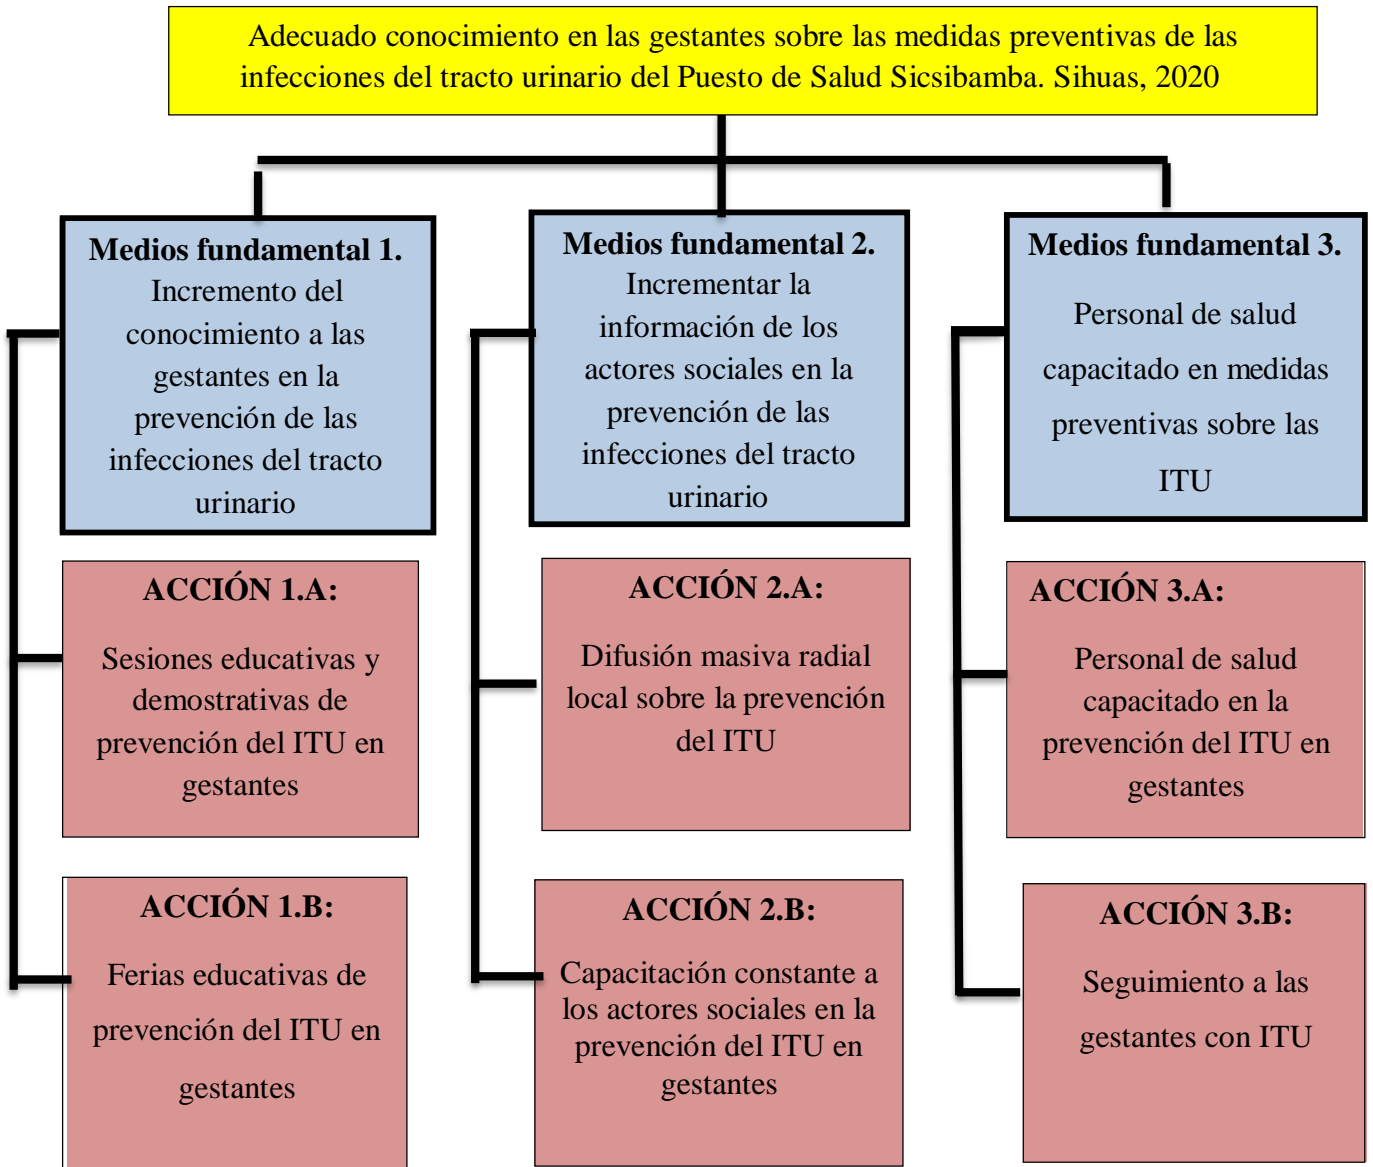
Adecuado conocimiento en las gestantes sobre las medidas preventivas de las infecciones del tracto urinario del Puesto de Salud Sicsibamba. Sihuas, 2020

**Medios fundamental 1.**
Incremento del conocimiento a las gestantes en la prevención de las infecciones del tracto urinario

**ACCIÓN 1.A:**
Sesiones educativas y demostrativas de prevención del ITU en gestantes

**ACCIÓN 1.B:**
Ferias educativas de prevención del ITU en gestantes

**Medios fundamental 2.**
Incrementar la información de los actores sociales en la prevención de las infecciones del tracto urinario

**ACCIÓN 2.A:**
Difusión masiva radial local sobre la prevención del ITU

**ACCIÓN 2.B:**
Capacitación constante a los actores sociales en la prevención del ITU en gestantes

**Medios fundamental 3.**
Personal de salud capacitado en medidas preventivas sobre las ITU

**ACCIÓN 3.A:**
Personal de salud capacitado en la prevención del ITU en gestantes

**ACCIÓN 3.B:**
Seguimiento a las gestantes con ITU